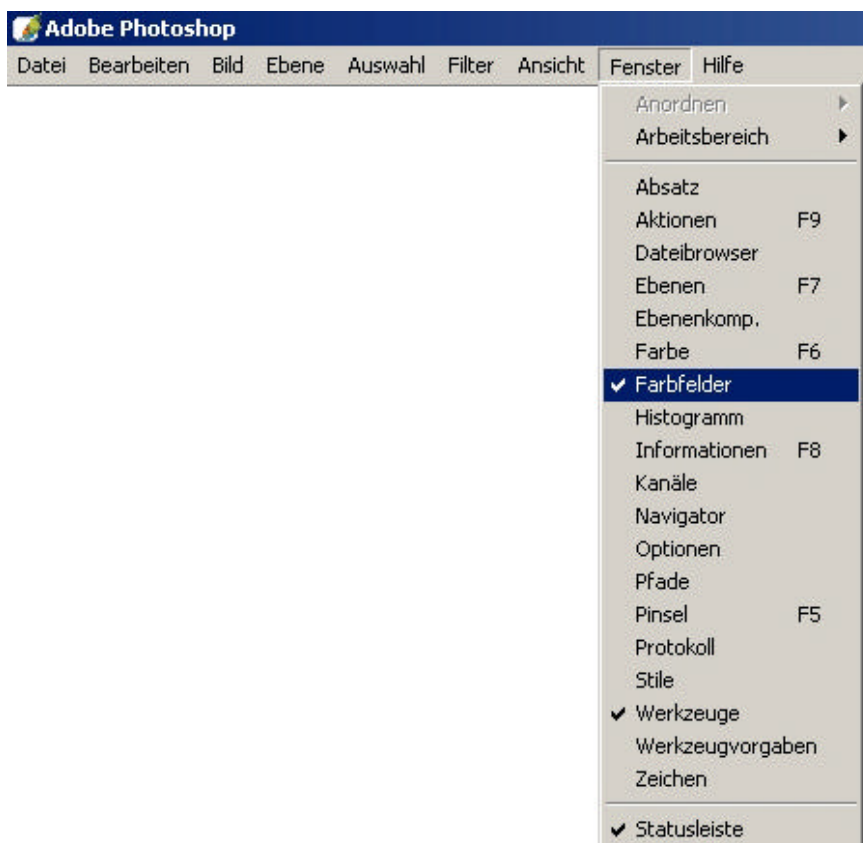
Adobe Photoshop

Datei Bearbeiten Bild Ebene Auswahl Filter Ansicht Fenster Hilfe

Anordnen
Arbeitsbereich

Absatz
Aktionen F9
Dateibrowser
Ebenen F7
Ebenenkomp.
Farbe F6
✔ Farbfelder
Histogramm
Informationen F8
Kanäle
Navigator
Optionen
Pfade
Pinsel F5
Protokoll
Stile
✔ Werkzeuge
Werkzeugvorgaben
Zeichen

✔ Statusleiste